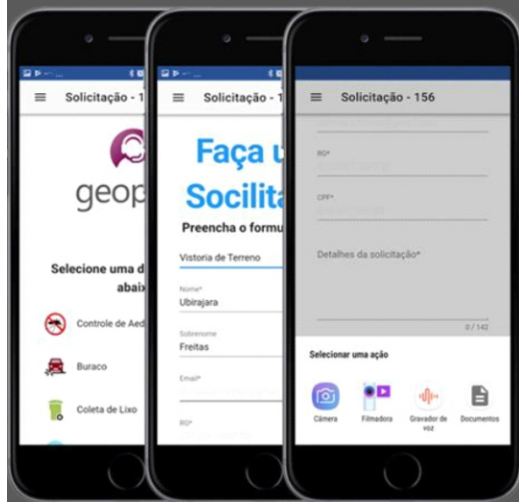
Solicitação - 1

geop

Selecione uma d
abaix

Controle de Aed

Buraco

Coleta de Lixo

Solicitação - 1

Faça u
Socilita

Preencha o formu

Vistoria de Terreno

Nome*
Ubirajara

Sobrenome
Freitas

Email*

RG*

Solicitação - 156

RG*

CPF*

Detalhes da solicitação*

0 / 142

Selecionar uma ação

Câmera

Filmadora

Gravador de voz

Documentos